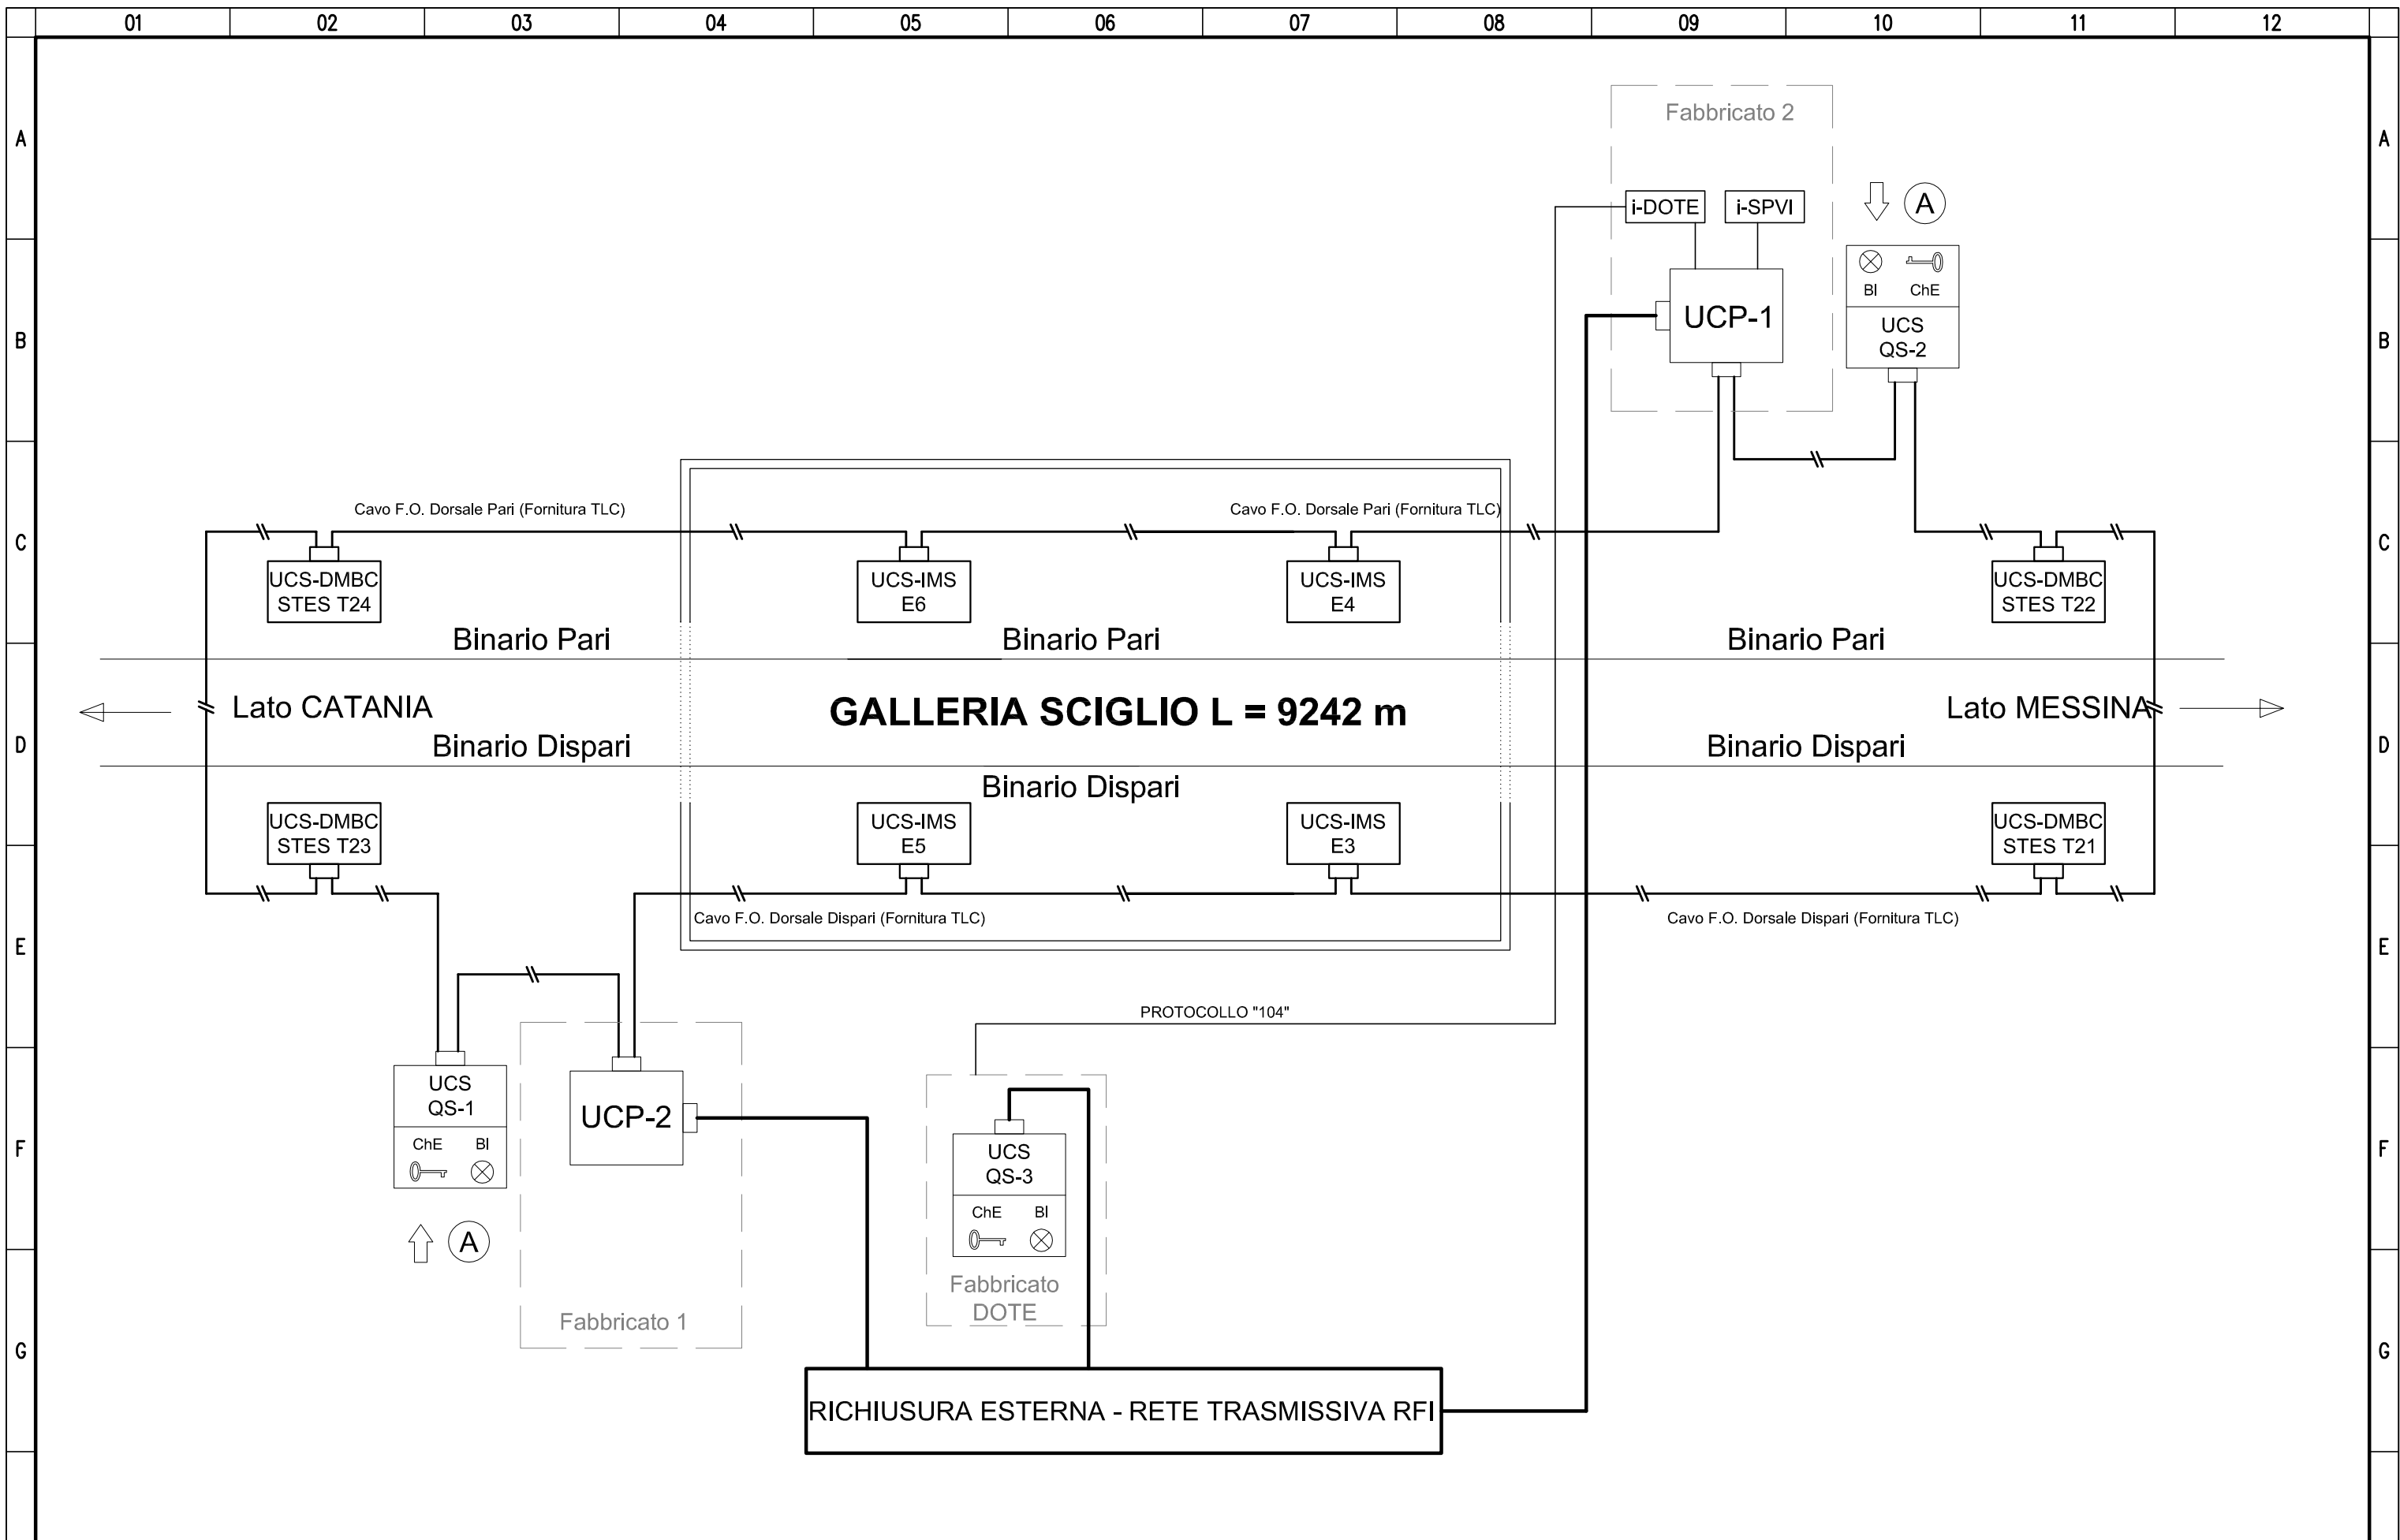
01 02 03 04 05 06 07 08 09 10 11 12

A B C D E F G

Fabbricato 2

i-DOTE i-SPVI

UCP-1

A

BI ChE

UCS QS-2

Cavo F.O. Dorsale Pari (Fornitura TLC)

Cavo F.O. Dorsale Pari (Fornitura TLC)

UCS-DMBC STES T24

UCS-IMS E6

UCS-IMS E4

UCS-DMBC STES T22

Binario Pari

Binario Pari

Binario Pari

Lato CATANIA

GALLERIA SCIGLIO L = 9242 m

Lato MESSINA

Binario Dispari

Binario Dispari

Binario Dispari

UCS-DMBC STES T23

UCS-IMS E5

UCS-IMS E3

UCS-DMBC STES T21

Cavo F.O. Dorsale Dispari (Fornitura TLC)

Cavo F.O. Dorsale Dispari (Fornitura TLC)

PROTOCOLLO "104"

UCS QS-1

ChE BI

UCP-2

UCS QS-3

ChE BI

A

Fabbricato 1

Fabbricato DOTE

RICHIUSURA ESTERNA - RETE TRASMISSIVA RFI

A B C D E F G